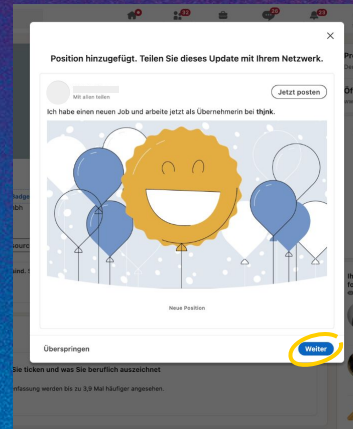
Position hinzugefügt. Teilen Sie dieses Update mit Ihrem Netzwerk.

Mit allen teilen

Jetzt posten

Ich habe einen neuen Job und arbeite jetzt als Übernehmerin bei thjnk.

Neue Position

Überspringen

Weiter

Sie ticken und was Sie beruflich auszeichnet

fassung werden bis zu 3,9 Mal häufiger angesehen.